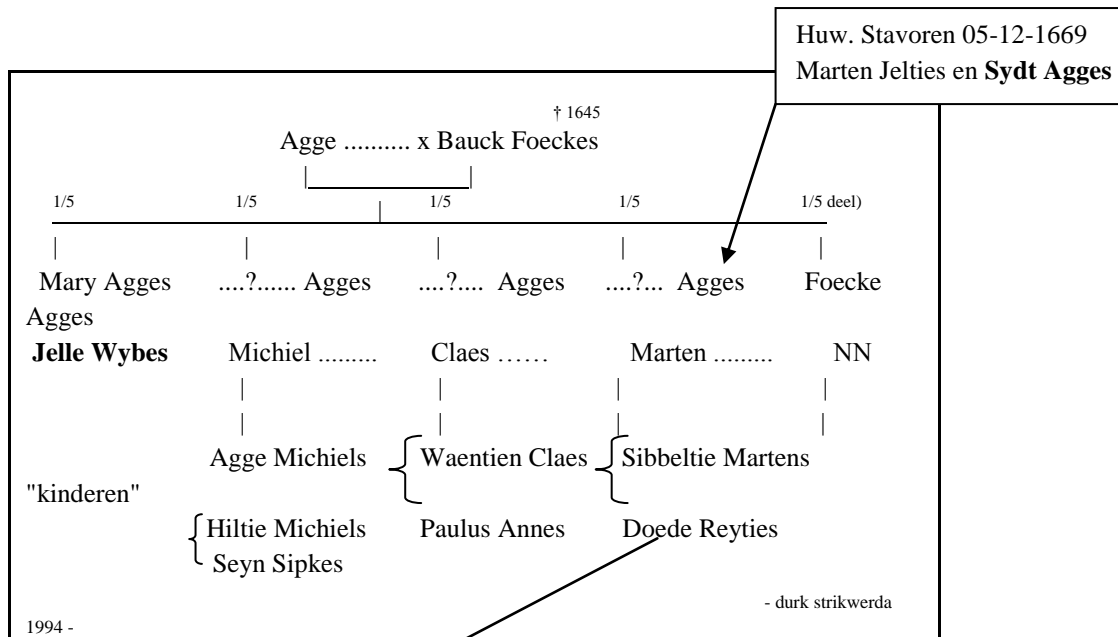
Huw. Stavoren 05-12-1669
Marten Jelties en **Sydt Agges**

† 1645
Agge .......... x Bauck Foeckes

1/5 1/5 1/5 1/5 1/5 deel)

Mary Agges ....?...... Agges ....?.... Agges ....?... Agges Foecke

Agges

**Jelle Wybes** Michiel ......... Claes …… Marten ......... NN

Agge Michiels Waentien Claes Sibbeltie Martens

"kinderen"

Hiltie Michiels Paulus Annes Doede Reyties
Seyn Sipkes

- durk strikwerda

1994 -